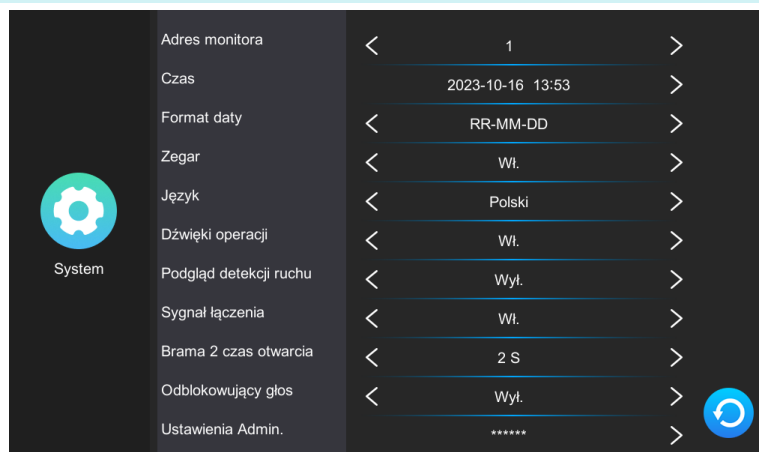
System

| | | | |
|---|---|---|---|
| Adres monitora | < | 1 | > |
| Czas | | 2023-10-16 13:53 | > |
| Format daty | < | RR-MM-DD | > |
| Zegar | < | Wł. | > |
| Język | < | Polski | > |
| Dźwięki operacji | < | Wł. | > |
| Podgląd detekcji ruchu | < | Wył. | > |
| Sygnał łączenia | < | Wł. | > |
| Brama 2 czas otwarcia | < | 2 S | > |
| Odblokowujący głos | < | Wył. | > |
| Ustawienia Admin. | | ****** | > |